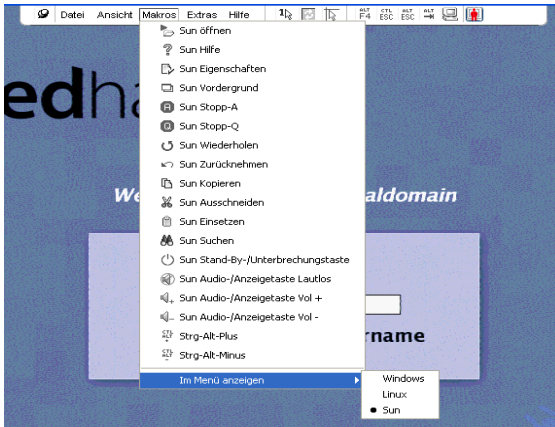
Datei Ansicht Makros Extras Hilfe

ALT F4 CTL ESC ALT ESC ALT

Sun öffnen
Sun Hilfe
Sun Eigenschaften
Sun Vordergrund
Sun Stopp-A
Sun Stopp-Q
Sun Wiederholen
Sun Zurücknehmen
Sun Kopieren
Sun Ausschneiden
Sun Einsetzen
Sun Suchen
Sun Stand-By-/Unterbrechungstaste
Sun Audio-/Anzeigetaste Lautlos
Sun Audio-/Anzeigetaste Vol +
Sun Audio-/Anzeigetaste Vol -
Strg-Alt-Plus
Strg-Alt-Minus
Im Menü anzeigen

Windows
Linux
Sun

edha
We
aldomain
rname